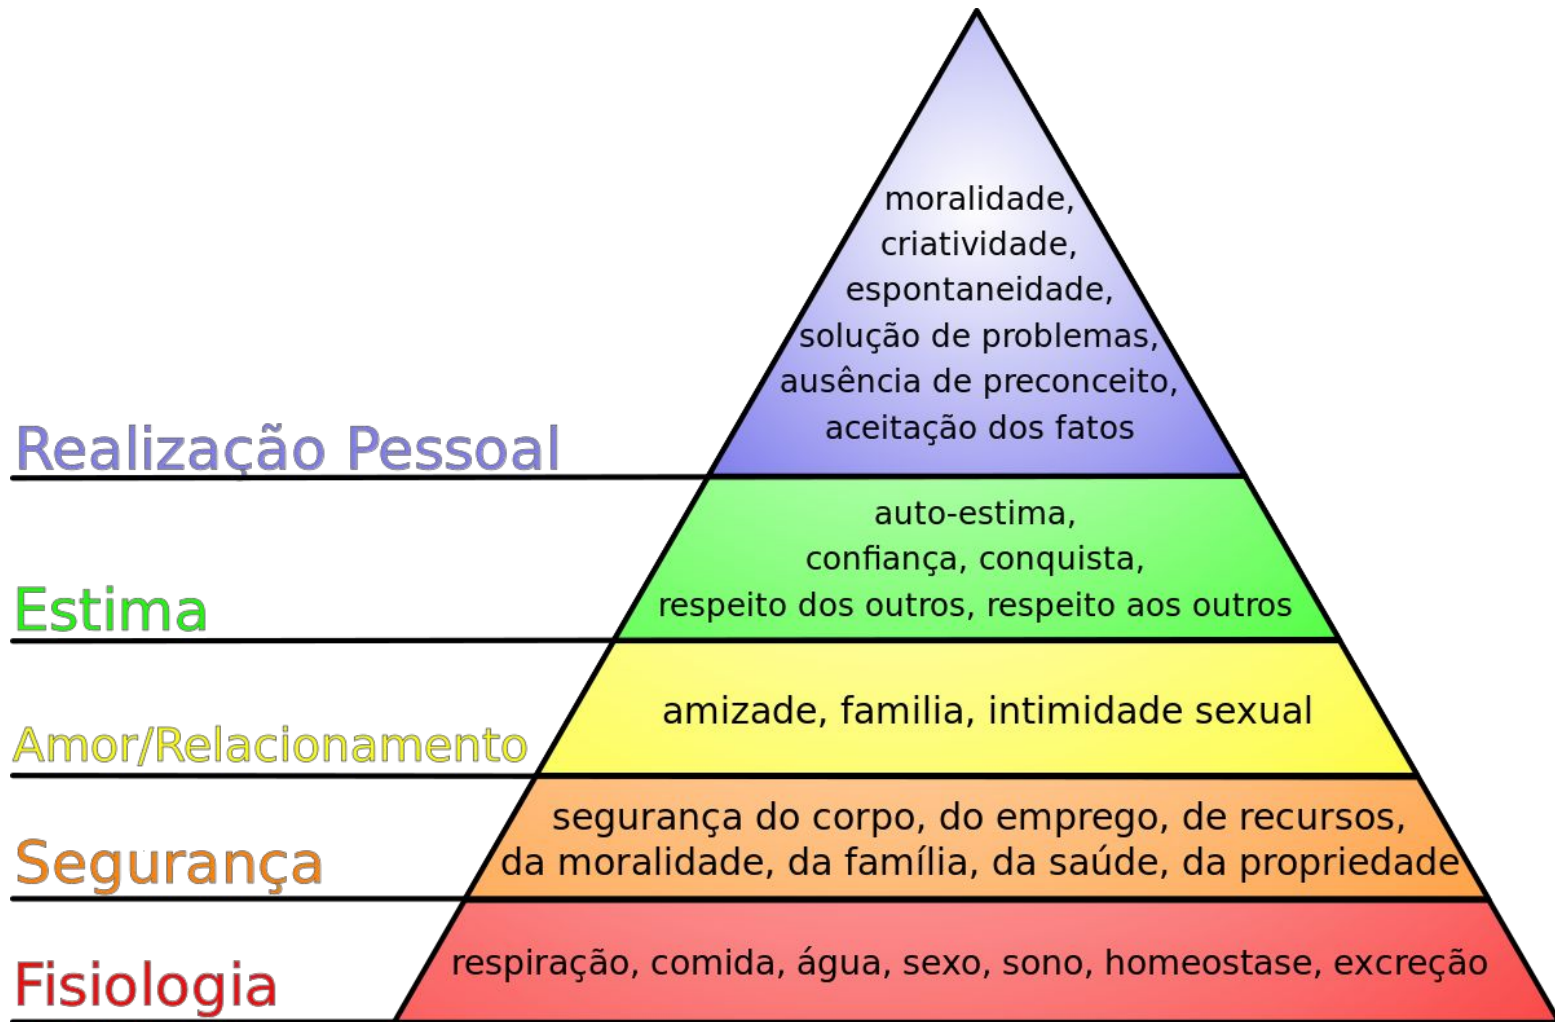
moralidade, criatividade, espontaneidade, solução de problemas, ausência de preconceito, aceitação dos fatos

Realização Pessoal

auto-estima, confiança, conquista, respeito dos outros, respeito aos outros

Estima

amizade, familia, intimidade sexual

Amor/Relacionamento

segurança do corpo, do emprego, de recursos, da moralidade, da família, da saúde, da propriedade

Segurança

respiração, comida, água, sexo, sono, homeostase, excreção

Fisiologia